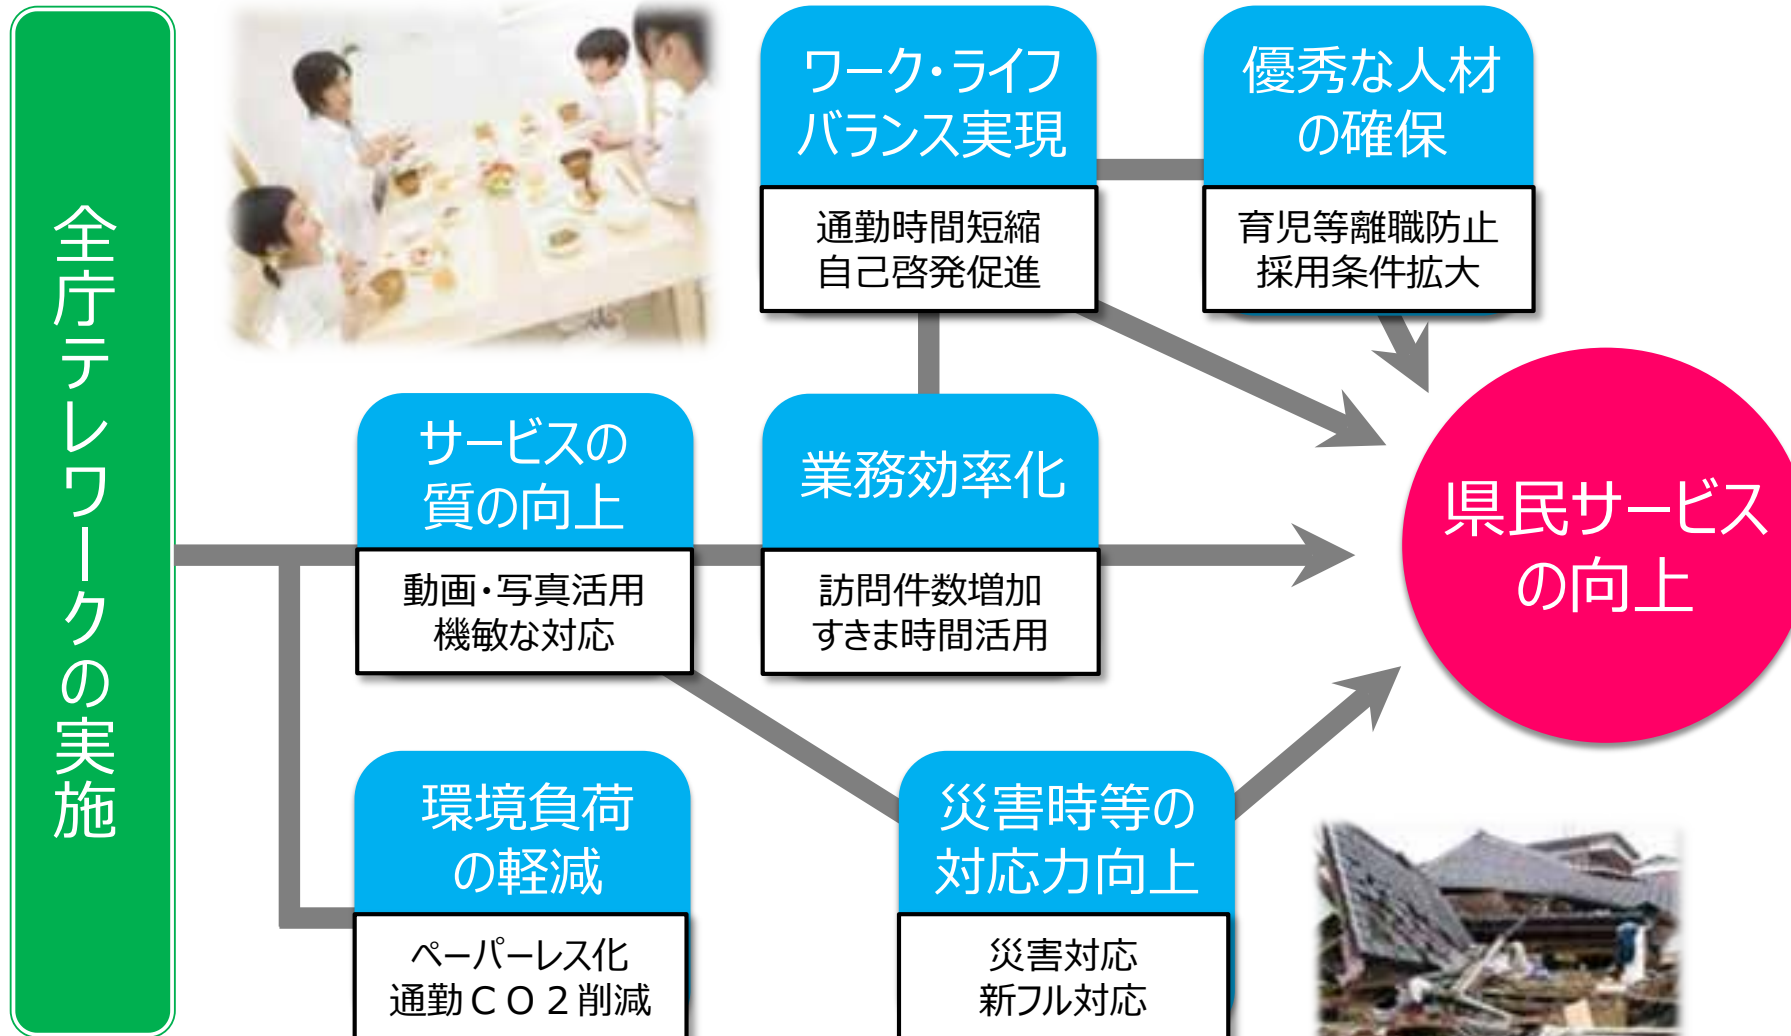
全庁テレワークの実施

ワーク・ライフバランス実現

通勤時間短縮
自己啓発促進

優秀な人材の確保

育児等離職防止
採用条件拡大

サービスの質の向上

動画・写真活用
機敏な対応

業務効率化

訪問件数増加
すきま時間活用

県民サービスの向上

環境負荷の軽減

ペーパーレス化
通勤ＣＯ２削減

災害時等の対応力向上

災害対応
新フル対応